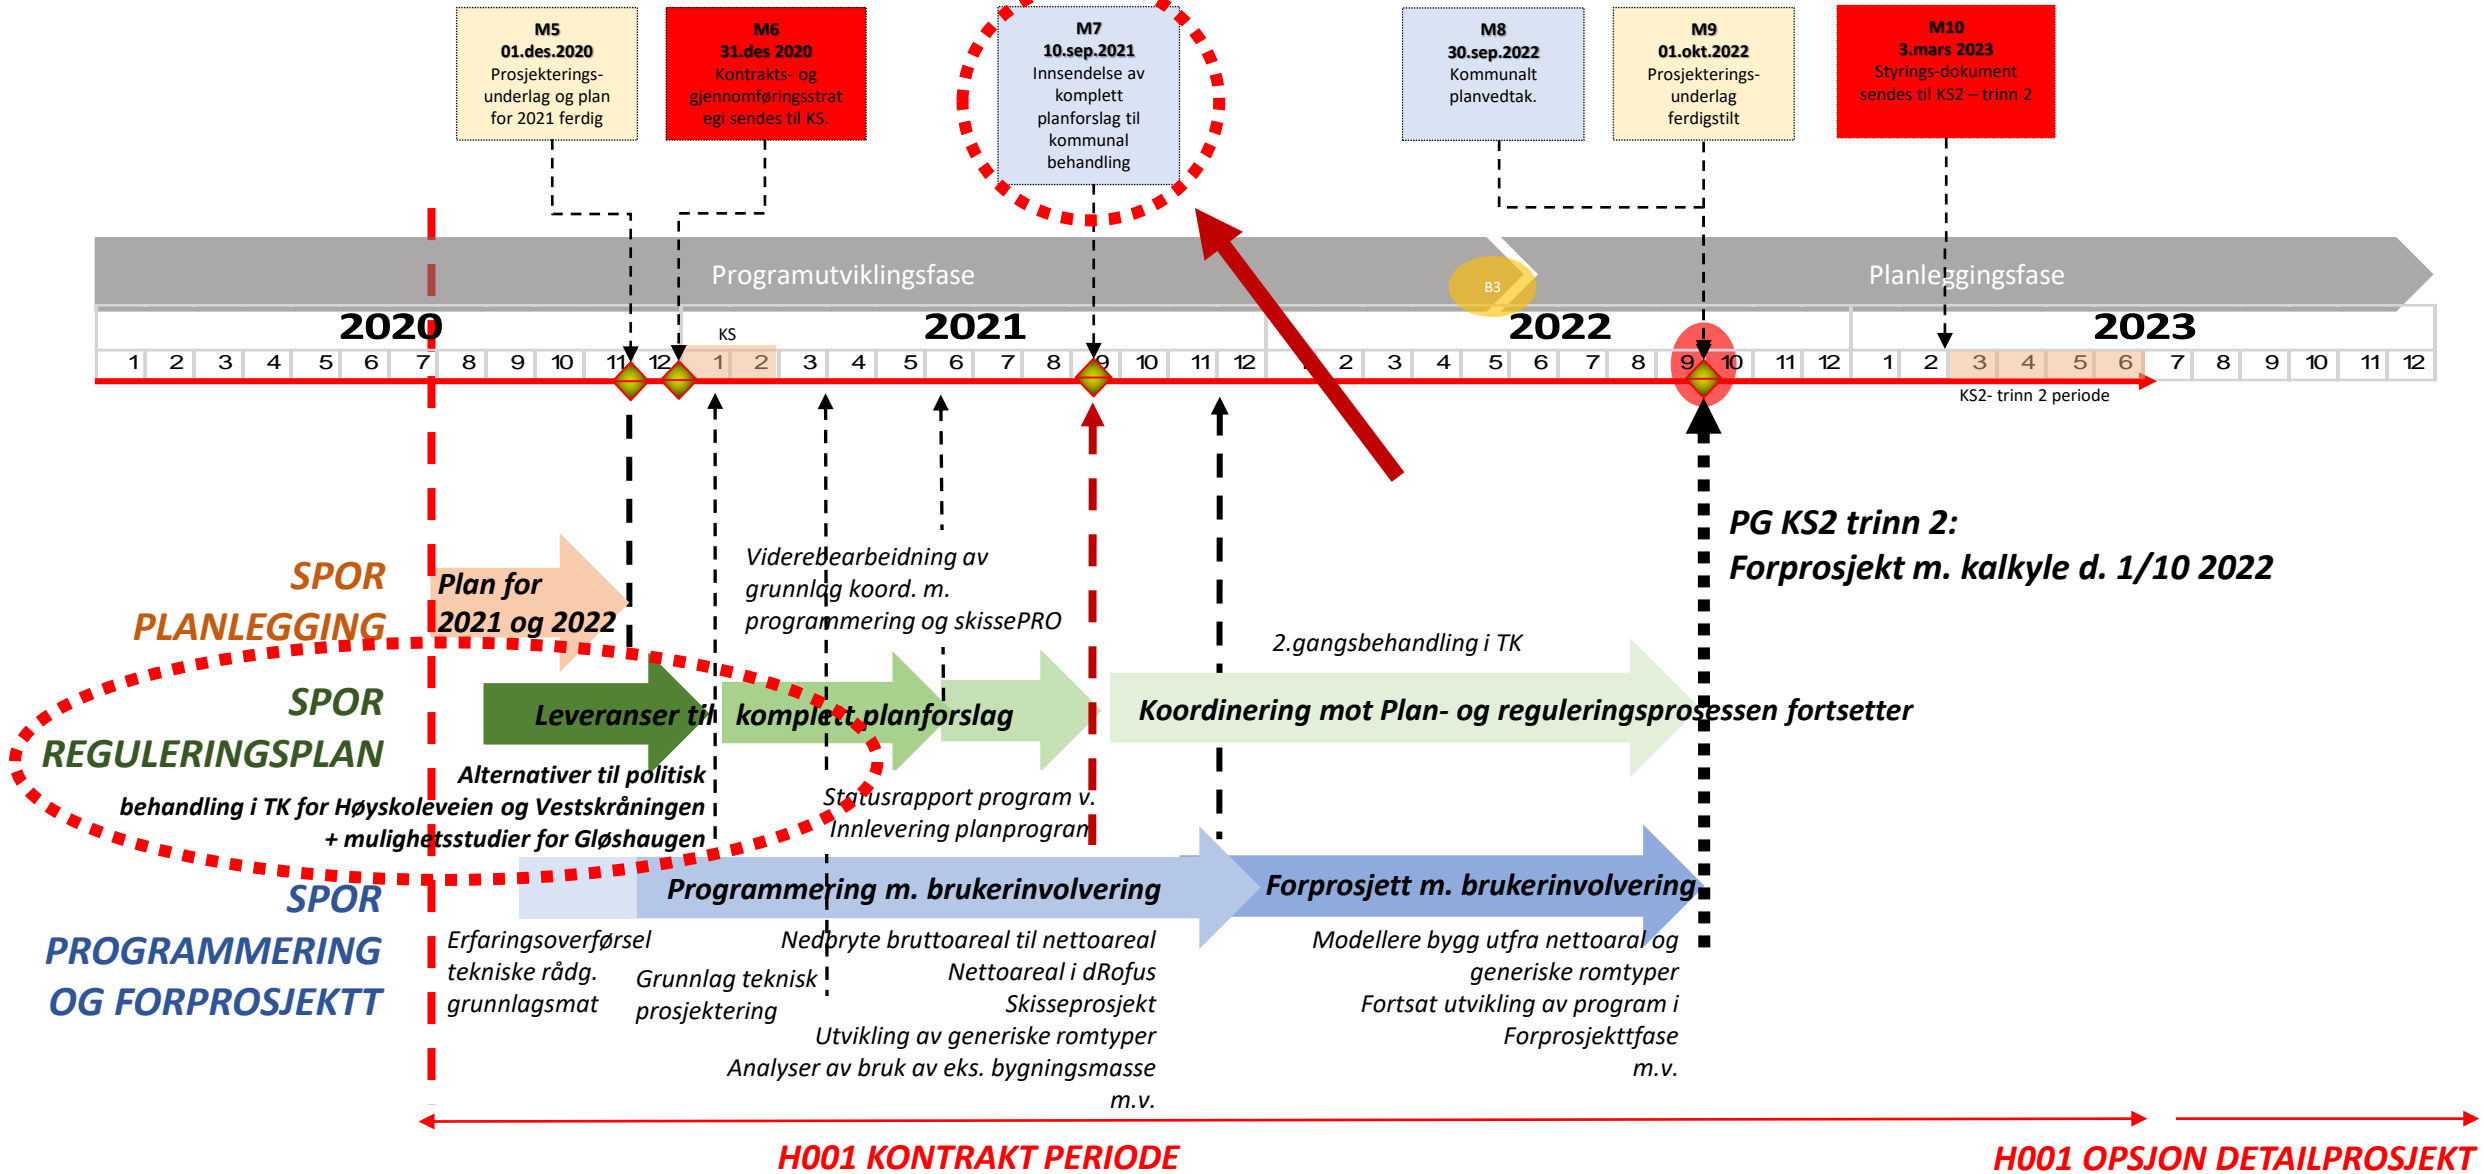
M5
01.des.2020
Prosjekterings-underlag og plan for 2021 ferdig

M6
31.des 2020
Kontrakts- og gjennomføringsstrategi sendes til KS.

M7
10.sep.2021
Innsendelse av komplett planforslag til kommunal behandling

M8
30.sep.2022
Kommunalt planvedtak.

M9
01.okt.2022
Prosjekterings-underlag ferdigstilt

M10
3.mars 2023
Styrings-dokument sendes til KS2 – trinn 2

Programutviklingsfase

B3

Planleggingsfase

2020

2021

2022

2023

KS

| 1 | 2 | 3 | 4 | 5 | 6 | 7 | 8 | 9 | 10 | 11 | 12 | 1 | 2 | 3 | 4 | 5 | 6 | 7 | 8 | 9 | 10 | 11 | 12 | 1 | 2 | 3 | 4 | 5 | 6 | 7 | 8 | 9 | 10 | 11 | 12 | 1 | 2 | 3 | 4 | 5 | 6 | 7 | 8 | 9 | 10 | 11 | 12 |
|---|---|---|---|---|---|---|---|---|---|---|---|---|---|---|---|---|---|---|---|---|---|---|---|---|---|---|---|---|---|---|---|---|---|---|---|---|---|---|---|---|---|---|---|---|---|---|---|

KS2- trinn 2 periode

PG KS2 trinn 2:
Forprosjekt m. kalkyle d. 1/10 2022

SPOR PLANLEGGING

Plan for 2021 og 2022

Viderebearbeidning av grunnlag koord. m. programmering og skissePRO

2.gangsbehandling i TK

SPOR REGULERINGSPLAN

Leveranser til komplett planforslag

Koordinering mot Plan- og reguleringsprosessen fortsetter

Alternativer til politisk behandling i TK for Høyskoleveien og Vestskråningen + mulighetsstudier for Gløshaugen

Statusrapport program v. Innlevering planprogram

SPOR PROGRAMMERING OG FORPROSJEKTT

Programmering m. brukerinvolvering

Forprosjett m. brukerinvolvering

Erfaringsoverførsel tekniske rådg. grunnlagsmat

Grunnlag teknisk prosjektering

Nedbryte bruttoareal til nettoareal
Nettoareal i dRofus
Skisseprosjekt
Utvikling av generiske romtyper
Analyser av bruk av eks. bygningsmasse
m.v.

Modellere bygg utfra nettoaral og generiske romtyper
Fortsat utvikling av program i Forprosjekttfase
m.v.

H001 KONTRAKT PERIODE

H001 OPSJON DETAILPROSJEKT